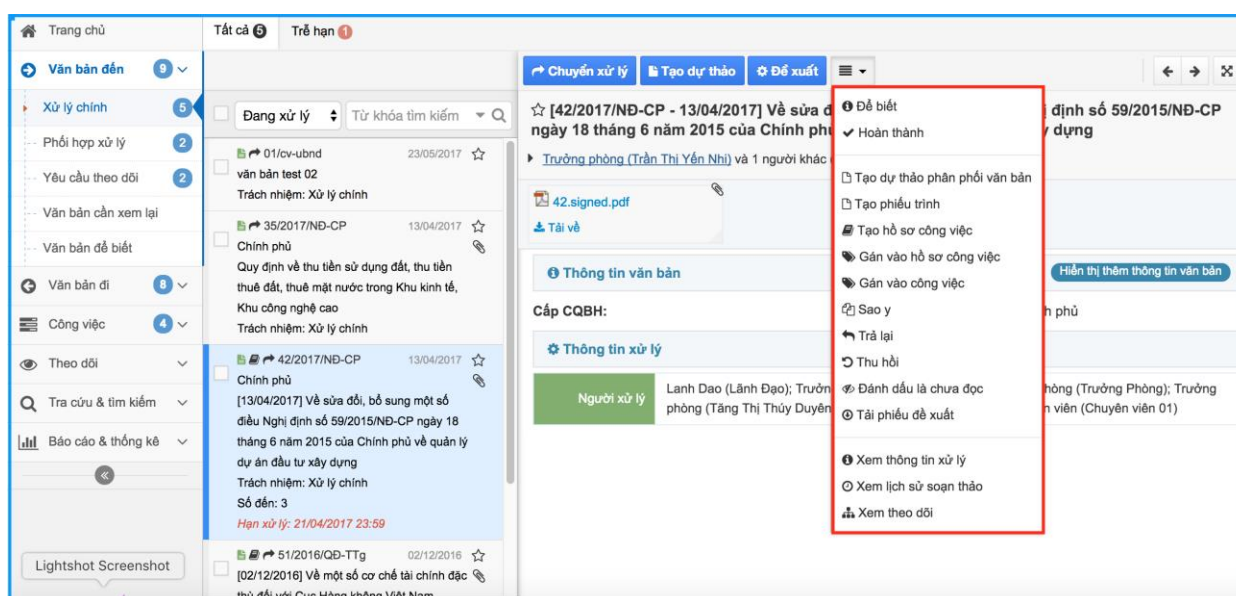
Trang chủ
Văn bản đến 9
Xử lý chính 5
Phối hợp xử lý 2
Yêu cầu theo dõi 2
Văn bản cần xem lại
Văn bản để biết
Văn bản đi 8
Công việc 4
Theo dõi
Tra cứu & tìm kiếm
Báo cáo & thống kê
Lightshot Screenshot

Tất cả 5 Trễ hạn 1

Đang xử lý Từ khóa tìm kiếm

01/cv-ubnd 23/05/2017
văn bản test 02
Trách nhiệm: Xử lý chính

35/2017/NĐ-CP 13/04/2017
Chính phủ
Quy định về thu tiền sử dụng đất, thu tiền thuê đất, thuê mặt nước trong Khu kinh tế, Khu công nghệ cao
Trách nhiệm: Xử lý chính

42/2017/NĐ-CP 13/04/2017
Chính phủ
[13/04/2017] Về sửa đổi, bổ sung một số điều Nghị định số 59/2015/NĐ-CP ngày 18 tháng 6 năm 2015 của Chính phủ về quản lý dự án đầu tư xây dựng
Trách nhiệm: Xử lý chính
Số đến: 3
Hạn xử lý: 21/04/2017 23:59

51/2016/QĐ-TTg 02/12/2016
[02/12/2016] Về một số cơ chế tài chính đặc thù đối với Cục Hàng không Việt Nam

Chuyển xử lý Tạo dự thảo Đề xuất

☆ [42/2017/NĐ-CP - 13/04/2017] Về sửa đ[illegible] định số 59/2015/NĐ-CP ngày 18 tháng 6 năm 2015 của Chính phủ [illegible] dựng
Trưởng phòng (Trần Thị Yến Nhi) và 1 người khác
42.signed.pdf
Tải về
Thông tin văn bản
Hiển thị thêm thông tin văn bản
Cấp CQBH: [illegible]h phủ
Thông tin xử lý
Người xử lý
Lanh Dao (Lãnh Đạo); Trưởn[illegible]hòng (Trưởng Phòng); Trưởng phòng (Tăng Thị Thúy Duyên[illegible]n viên (Chuyên viên 01)

Để biết
Hoàn thành
Tạo dự thảo phân phối văn bản
Tạo phiếu trình
Tạo hồ sơ công việc
Gán vào hồ sơ công việc
Gán vào công việc
Sao y
Trả lại
Thu hồi
Đánh dấu là chưa đọc
Tải phiếu đề xuất
Xem thông tin xử lý
Xem lịch sử soạn thảo
Xem theo dõi